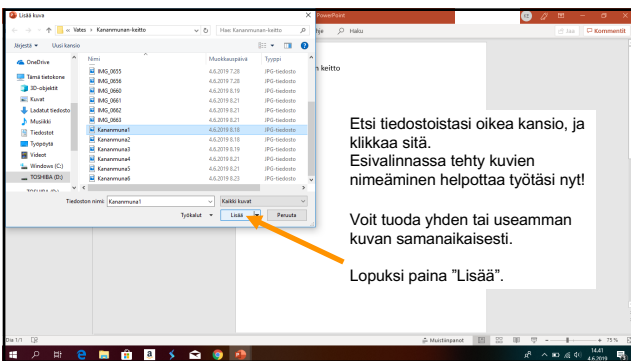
Lisää kuva

« Vates › Kananmunan-keitto

Hae: Kananmunan-keitto

Järjestä ▾ Uusi kansio

OneDrive
Tämä tietokone
3D-objektit
Kuvat
Ladatut tiedostot
Musiikki
Tiedostot
Työpöytä
Videot
Windows (C:)
TOSHIBA (D:)

| Nimi | Muokkauspäivä | Tyyppi |
|---|---|---|
| IMG_0655 | 4.6.2019 7.28 | JPG-tiedosto |
| IMG_0656 | 4.6.2019 7.28 | JPG-tiedosto |
| IMG_0660 | 4.6.2019 8.19 | JPG-tiedosto |
| IMG_0661 | 4.6.2019 8.21 | JPG-tiedosto |
| IMG_0662 | 4.6.2019 8.21 | JPG-tiedosto |
| IMG_0663 | 4.6.2019 8.21 | JPG-tiedosto |
| Kananmuna1 | 4.6.2019 8.18 | JPG-tiedosto |
| Kananmuna2 | 4.6.2019 8.18 | JPG-tiedosto |
| Kananmuna3 | 4.6.2019 8.19 | JPG-tiedosto |
| Kananmuna4 | 4.6.2019 8.21 | JPG-tiedosto |
| Kananmuna5 | 4.6.2019 8.21 | JPG-tiedosto |
| Kananmuna6 | 4.6.2019 8.21 | JPG-tiedosto |

Tiedoston nimi: Kananmuna1
Kaikki kuvat
Työkalut ▾ Lisää Peruuta

PowerPoint
Haku
Jaa
Kommentit
n keitto

Etsi tiedostoistasi oikea kansio, ja klikkaa sitä.
Esivalinnassa tehty kuvien nimeäminen helpottaa työtäsi nyt!

Voit tuoda yhden tai useamman kuvan samanaikaisesti.

Lopuksi paina ”Lisää”.

Dia 1/1
Muistiinpanot
75 %
14.41
4.6.2019